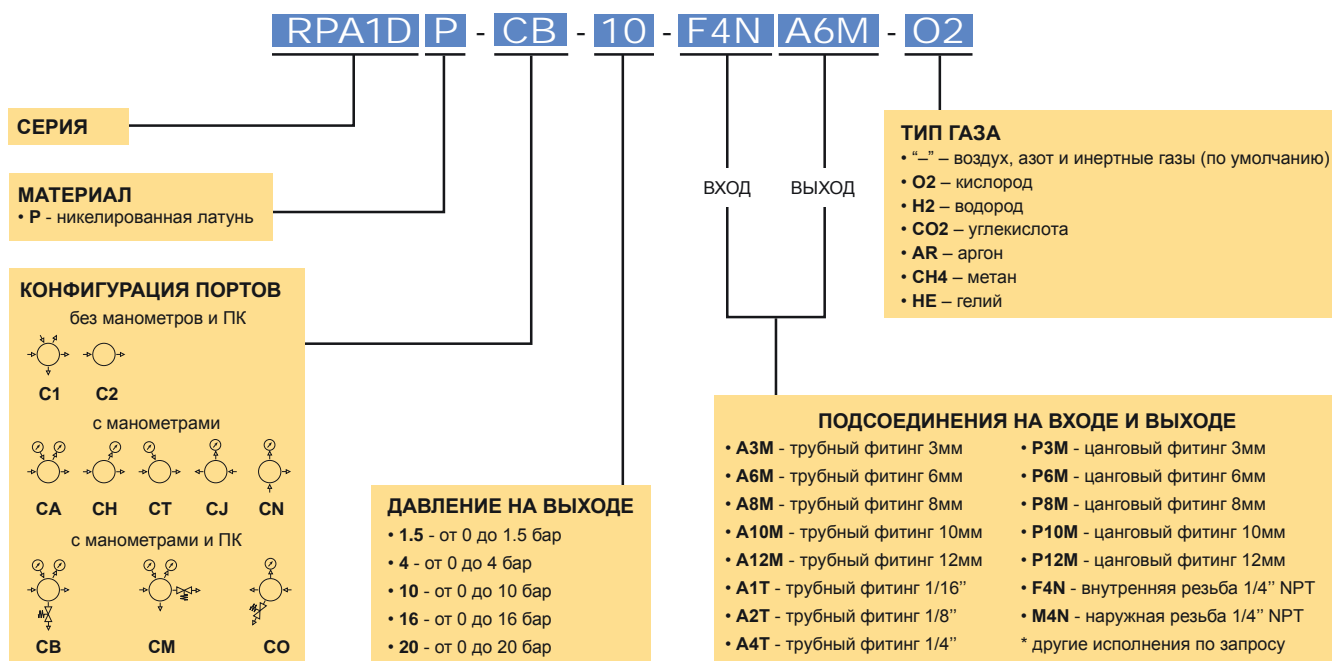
RPA1D P - CB - 10 - F4N A6M - O2

СЕРИЯ

МАТЕРИАЛ
• **P** - никелированная латунь

КОНФИГУРАЦИЯ ПОРТОВ
без манометров и ПК
C1 C2
с манометрами
CA CH CT CJ CN
с манометрами и ПК
CB CM CO

ДАВЛЕНИЕ НА ВЫХОДЕ
• **1.5** - от 0 до 1.5 бар
• **4** - от 0 до 4 бар
• **10** - от 0 до 10 бар
• **16** - от 0 до 16 бар
• **20** - от 0 до 20 бар

ВХОД ВЫХОД

ТИП ГАЗА
• "–" – воздух, азот и инертные газы (по умолчанию)
• **O2** – кислород
• **H2** – водород
• **CO2** – углекислота
• **AR** – аргон
• **CH4** – метан
• **HE** – гелий

ПОДСОЕДИНЕНИЯ НА ВХОДЕ И ВЫХОДЕ
• **A3M** - трубный фитинг 3мм
• **A6M** - трубный фитинг 6мм
• **A8M** - трубный фитинг 8мм
• **A10M** - трубный фитинг 10мм
• **A12M** - трубный фитинг 12мм
• **A1T** - трубный фитинг 1/16''
• **A2T** - трубный фитинг 1/8''
• **A4T** - трубный фитинг 1/4''
• **P3M** - цанговый фитинг 3мм
• **P6M** - цанговый фитинг 6мм
• **P8M** - цанговый фитинг 8мм
• **P10M** - цанговый фитинг 10мм
• **P12M** - цанговый фитинг 12мм
• **F4N** - внутренняя резьба 1/4'' NPT
• **M4N** - наружная резьба 1/4'' NPT
* другие исполнения по запросу